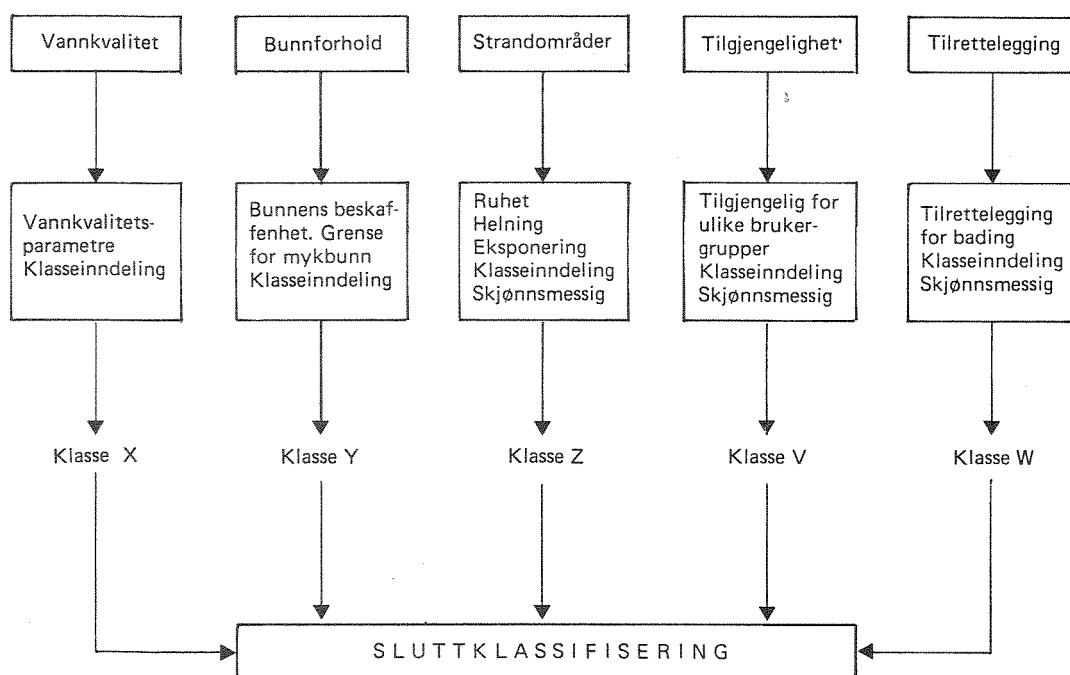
Vannkvalitet

Bunnforhold

Strandområder

Tilgjengelighet

Tilrettelegging

Vannkvalitetsparametre Klasseinndeling

Bunnens beskaffenhet. Grense for mykbunn Klasseinndeling

Ruhet Helning Eksponering Klasseinndeling Skjønnsmessig

Tilgjengelig for ulike brukergrupper Klasseinndeling Skjønnsmessig

Tilrettelegging for bading Klasseinndeling Skjønnsmessig

Klasse X

Klasse Y

Klasse Z

Klasse V

Klasse W

SLUTTKLASSIFISERING